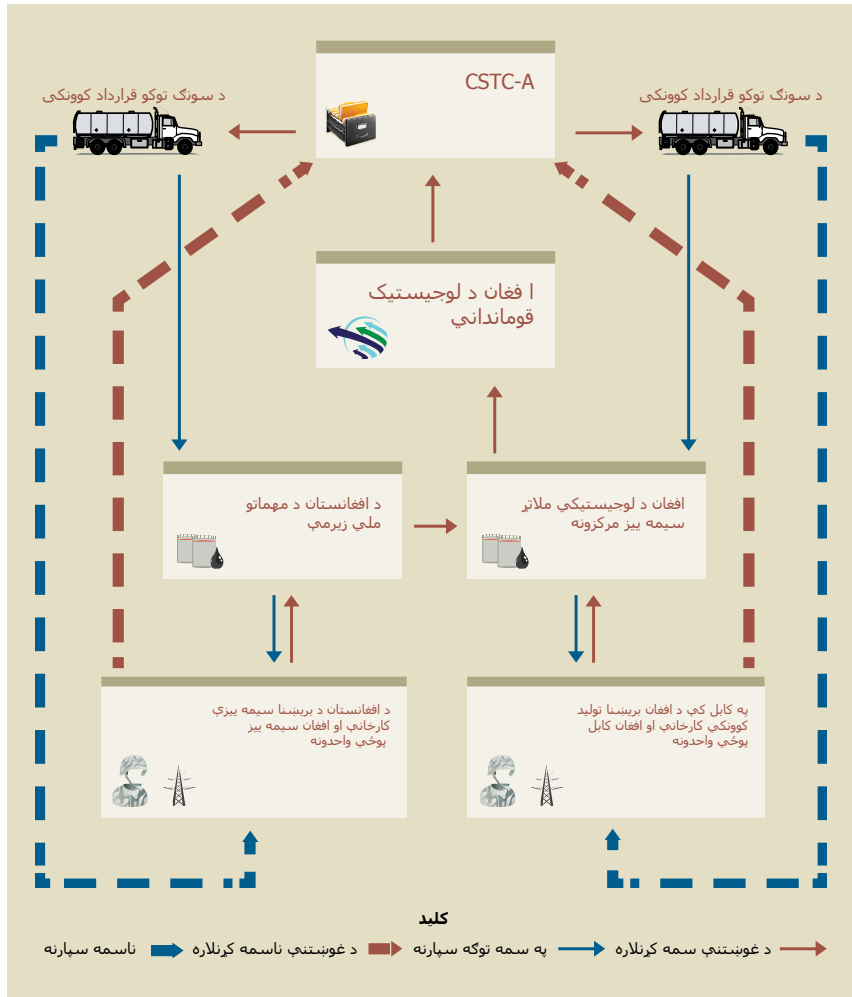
CSTC-A

د سونګ توکو قرارداد کوونکی

د سونګ توکو قرارداد کوونکی

ا فغان د لوجیستیک قوماندانی

د افغانستان د مهماتو ملي زیرمې

افغان د لوجیستیکي ملاتړ سیمه ییز مرکزونه

د افغانستان د بریښنا سیمه ییزې کارخانې او افغان سیمه ییز پوځي واحدونه

په کابل کې د افغان بریښنا تولید کوونکې کارخانې او افغان کابل پوځي واحدونه

کلید

ناسمه سپارنه
د غوښتنې ناسمه کرنلاره
په سمه توګه سپارنه
د غوښتنې سمه کرنلاره